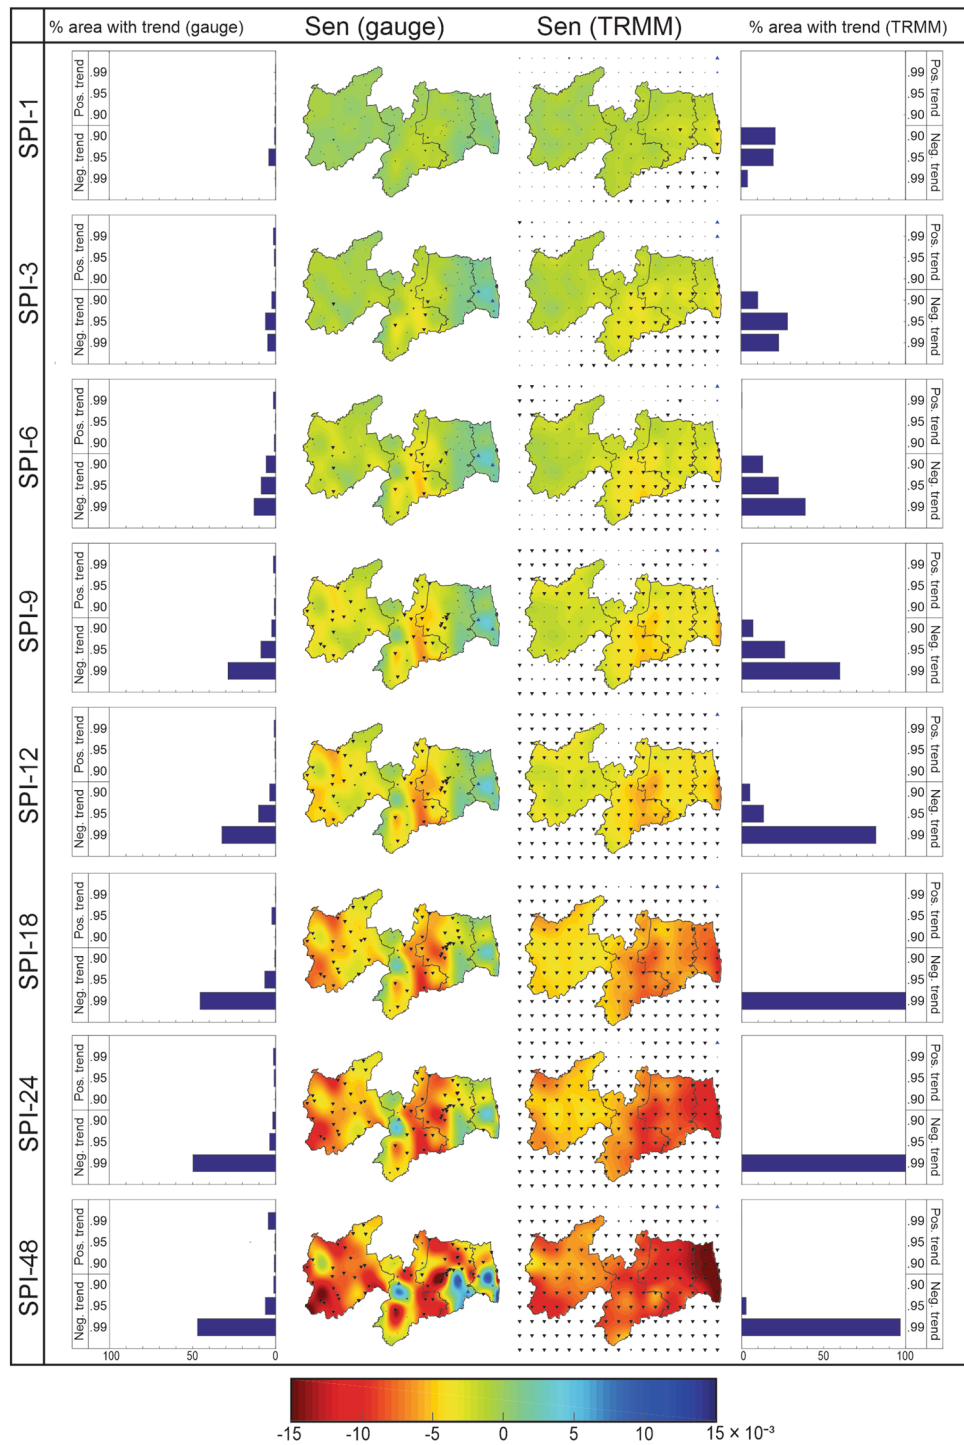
% area with trend (gauge) | Sen (gauge) | Sen (TRMM) | % area with trend (TRMM)

SPI-1
Pos. trend .99 .95 .90
Neg. trend .90 .95 .99
.99 .95 .90 Pos. trend
.90 .95 .99 Neg. trend

SPI-3
Pos. trend .99 .95 .90
Neg. trend .90 .95 .99
.99 .95 .90 Pos. trend
.90 .95 .99 Neg. trend

SPI-6
Pos. trend .99 .95 .90
Neg. trend .90 .95 .99
.99 .95 .90 Pos. trend
.90 .95 .99 Neg. trend

SPI-9
Pos. trend .99 .95 .90
Neg. trend .90 .95 .99
.99 .95 .90 Pos. trend
.90 .95 .99 Neg. trend

SPI-12
Pos. trend .99 .95 .90
Neg. trend .90 .95 .99
.99 .95 .90 Pos. trend
.90 .95 .99 Neg. trend

SPI-18
Pos. trend .99 .95 .90
Neg. trend .90 .95 .99
.99 .95 .90 Pos. trend
.90 .95 .99 Neg. trend

SPI-24
Pos. trend .99 .95 .90
Neg. trend .90 .95 .99
.99 .95 .90 Pos. trend
.90 .95 .99 Neg. trend

SPI-48
Pos. trend .99 .95 .90
Neg. trend .90 .95 .99
.99 .95 .90 Pos. trend
.90 .95 .99 Neg. trend

100 50 0
0 50 100

-15 -10 -5 0 5 10 15 × $10^{-3}$